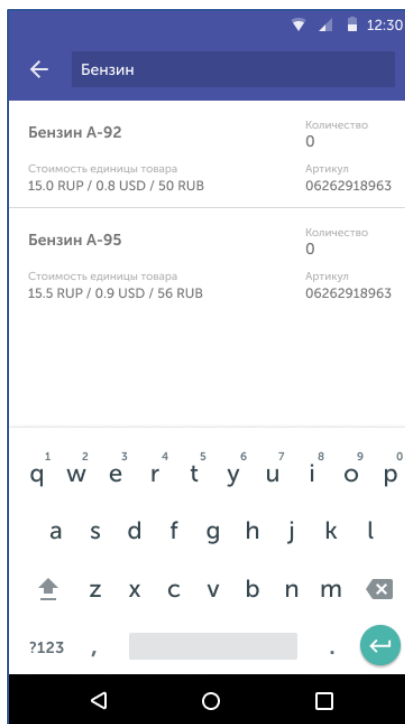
12:30

Бензин

Бензин А-92
Количество
0
Стоимость единицы товара
15.0 RUP / 0.8 USD / 50 RUB
Артикул
06262918963

Бензин А-95
Количество
0
Стоимость единицы товара
15.5 RUP / 0.9 USD / 56 RUB
Артикул
06262918963

1 2 3 4 5 6 7 8 9 0
q w e r t y u i o p
a s d f g h j k l
z x c v b n m
?123 , .